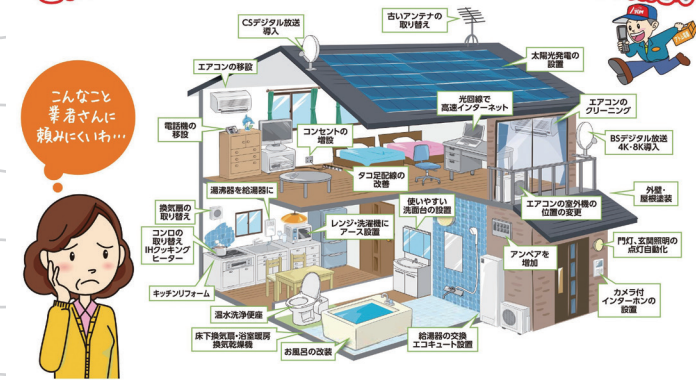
こんなこと業者さんに頼みにくいわ…

CSデジタル放送導入

古いアンテナの取り替え

太陽光発電の設置

エアコンの移設

光回線で高速インターネット

エアコンのクリーニング

電話機の移設

コンセントの増設

BSデジタル放送4K・8K導入

タコ足配線の改善

外壁・屋根塗装

湯沸器を給湯器に

換気扇の取り替え

エアコンの室外機の位置の変更

コンロの取り替えIHクッキングヒーター

レンジ・洗濯機にアース設置

使いやすい洗面台の設置

門灯、玄関照明の点灯自動化

アンペアを増加

キッチンリフォーム

温水洗浄便座

カメラ付インターホンの設置

床下換気扇・浴室暖房換気乾燥機

給湯器の交換エコキュート設置

お風呂の改装